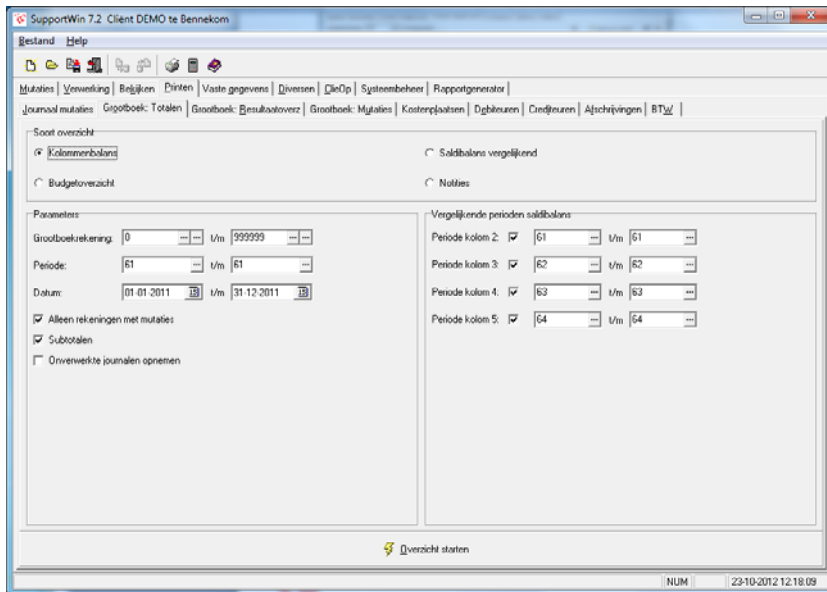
SupportWin 7.2 Client DEMO te Bennekom

Bestand Help

Mutaties | Verwerking | Bekijken | Printen | Vaste gegevens | Diversen | ClieOp | Systeembeheer | Rapportgenerator

Journaal mutaties | Grootboek: Totalen | Grootboek: Resultaatoverz | Grootboek: Mutaties | Kostenplaatsen | Debiteuren | Crediteuren | Afschrijvingen | BTW

Soort overzicht

Kolommenbalans

Saldibalans vergelijkend

Budgetoverzicht

Notities

Parameters

Grootboekrekening: 0 t/m 999999

Periode: 61 t/m 61

Datum: 01-01-2011 t/m 31-12-2011

Alleen rekeningen met mutaties

Subtotalen

Onverwerkte journalen opnemen

Vergelijkende perioden saldibalans

Periode kolom 2: 61 t/m 61

Periode kolom 3: 62 t/m 62

Periode kolom 4: 63 t/m 63

Periode kolom 5: 64 t/m 64

Overzicht starten

NUM 23-10-2012 12:18:09